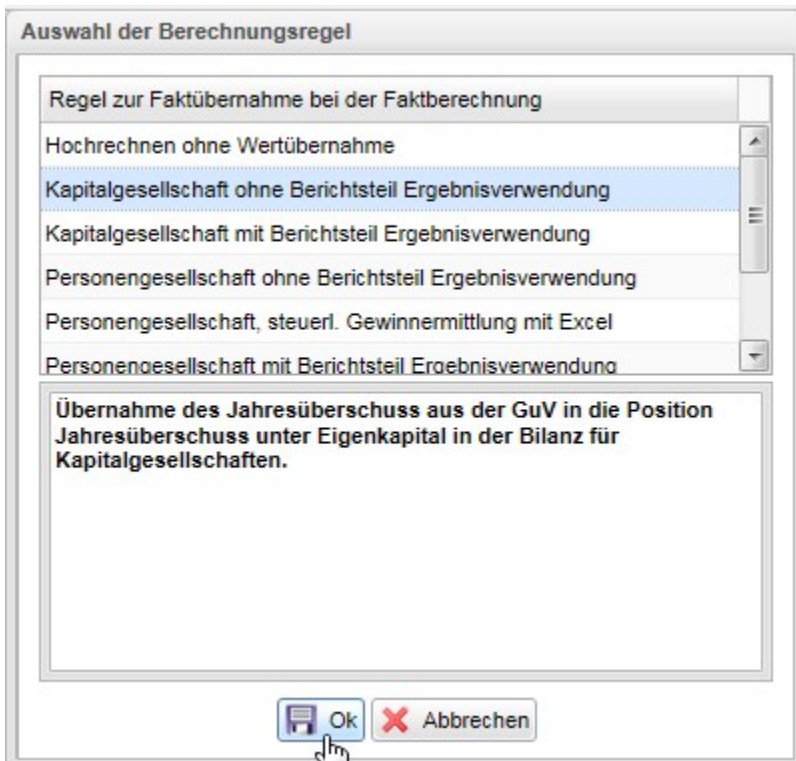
Auswahl der Berechnungsregel

| Regel zur Faktübernahme bei der Faktberechnung |
|---|
| Hochrechnen ohne Wertübernahme |
| Kapitalgesellschaft ohne Berichtsteil Ergebnisverwendung |
| Kapitalgesellschaft mit Berichtsteil Ergebnisverwendung |
| Personengesellschaft ohne Berichtsteil Ergebnisverwendung |
| Personengesellschaft, steuerl. Gewinnermittlung mit Excel |
| Personengesellschaft mit Berichtsteil Ergebnisverwendung |

Übernahme des Jahresüberschuss aus der GuV in die Position Jahresüberschuss unter Eigenkapital in der Bilanz für Kapitalgesellschaften.

Ok Abbrechen